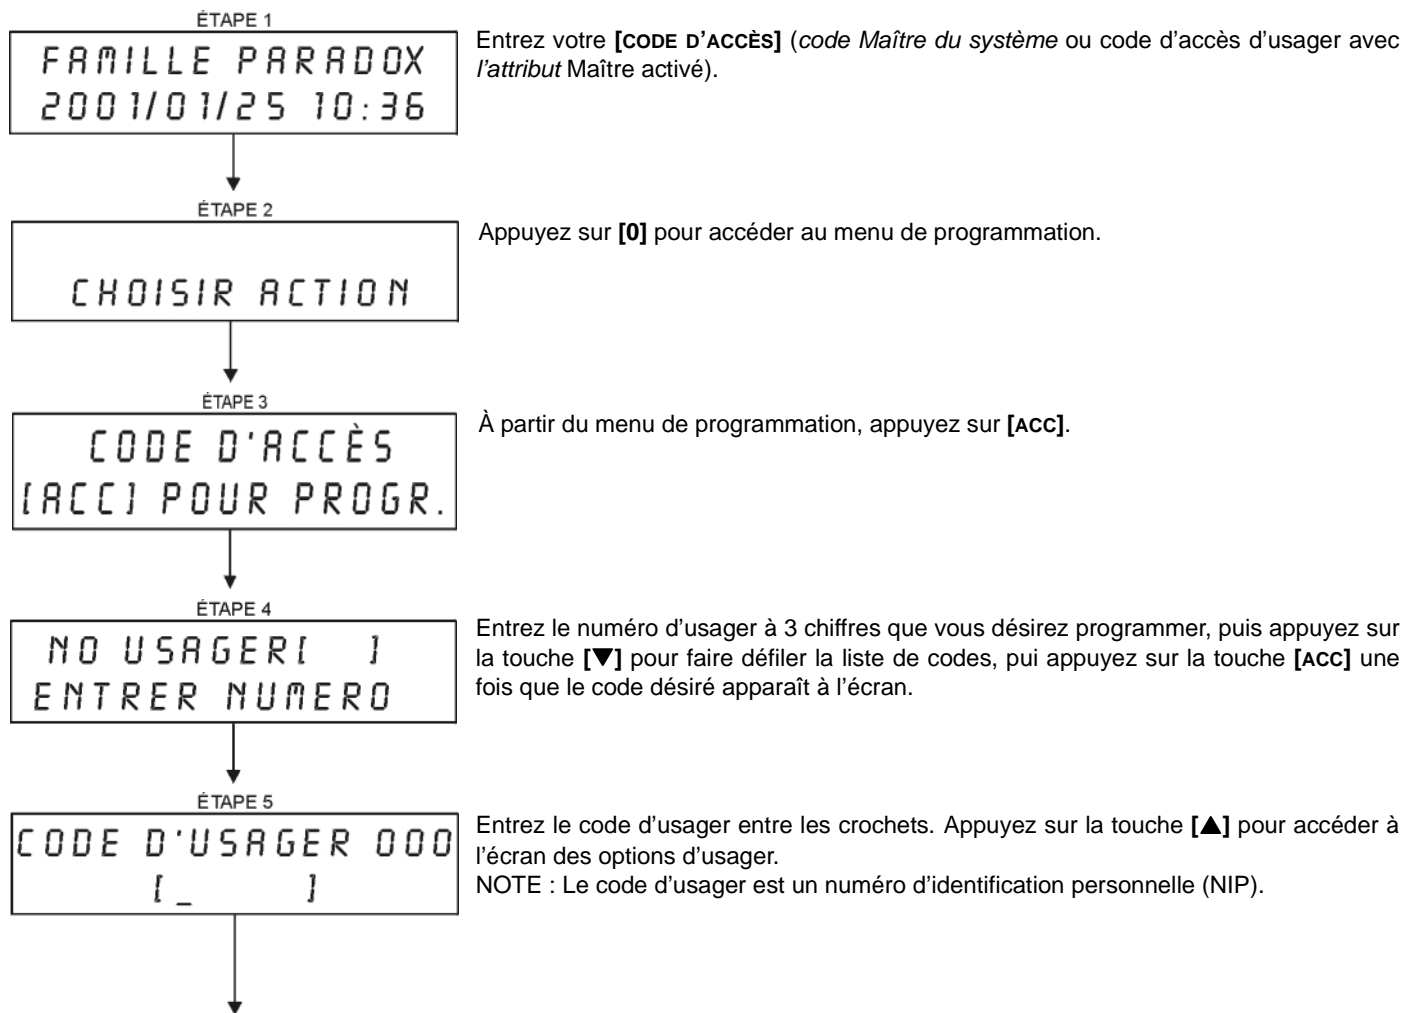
ÉTAPE 1

FAMILLE PARADOX
2001/01/25 10:36

Entrez votre **[CODE D'ACCÈS]** (*code Maître du système* ou code d'accès d'usager avec *l'attribut* Maître activé).

ÉTAPE 2

CHOISIR ACTION

Appuyez sur **[0]** pour accéder au menu de programmation.

ÉTAPE 3

CODE D'ACCÈS
[ACC] POUR PROGR.

À partir du menu de programmation, appuyez sur **[ACC]**.

ÉTAPE 4

NO USAGER[ ]
ENTRER NUMERO

Entrez le numéro d'usager à 3 chiffres que vous désirez programmer, puis appuyez sur la touche **[▼]** pour faire défiler la liste de codes, pui appuyez sur la touche **[ACC]** une fois que le code désiré apparaît à l'écran.

ÉTAPE 5

CODE D'USAGER 000
[_ ]

Entrez le code d'usager entre les crochets. Appuyez sur la touche **[▲]** pour accéder à l'écran des options d'usager.
NOTE : Le code d'usager est un numéro d'identification personnelle (NIP).